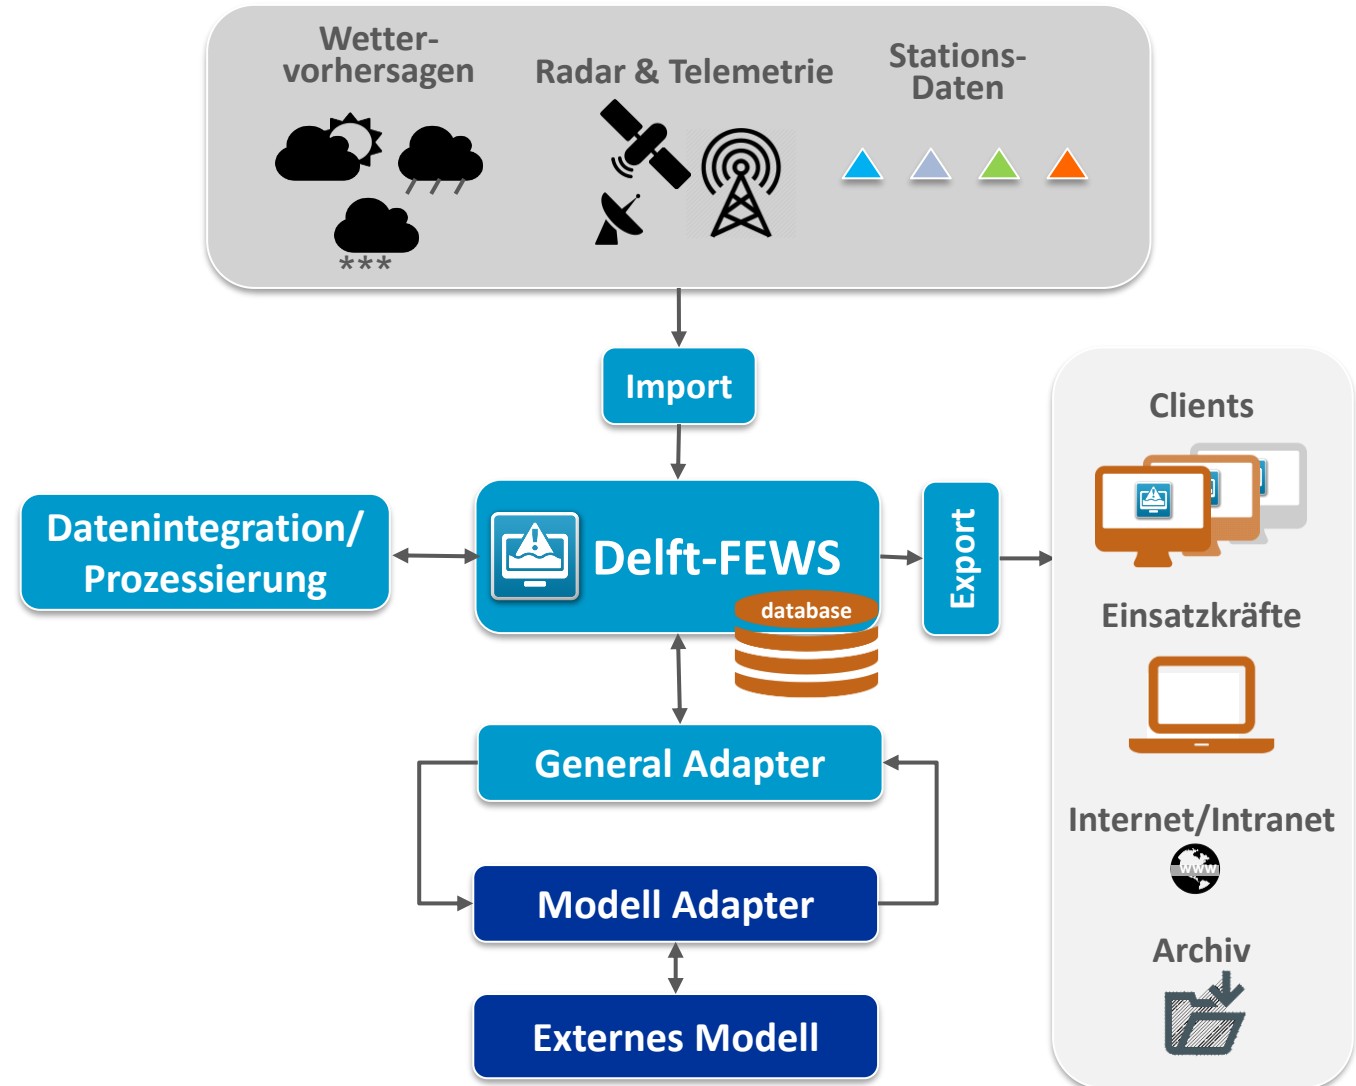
Wetter-vorhersagen

Radar & Telemetrie

Stations-Daten

Import

Datenintegration/ Prozessierung

Delft-FEWS

database

Export

Clients

Einsatzkräfte

Internet/Intranet

www

Archiv

General Adapter

Modell Adapter

Externes Modell